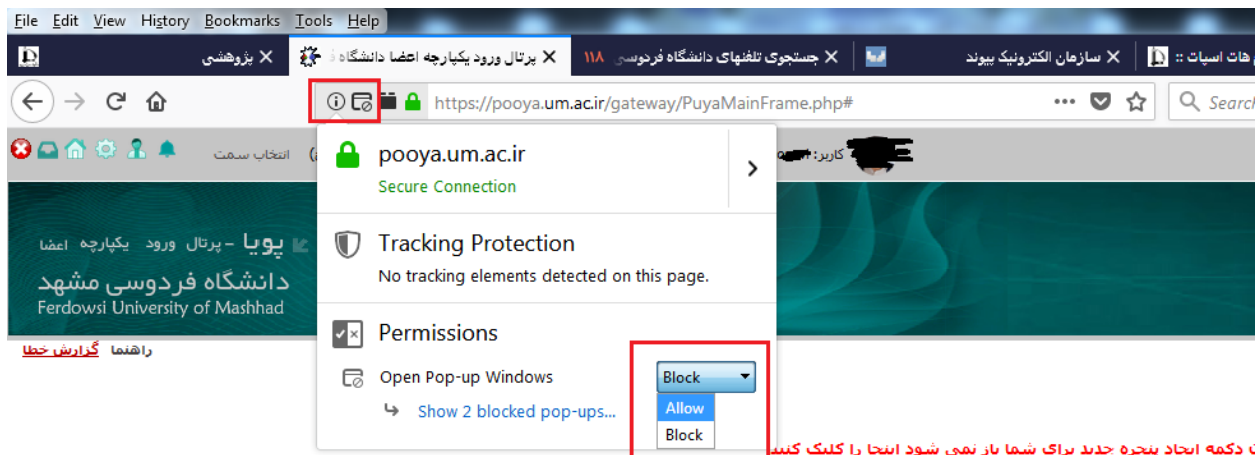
File Edit View History Bookmarks Tools Help

پژوهشی ×
پرتال ورود یکپارچه اعضا دانشگاه ×
۱۱۸ جستجوی تلفنهای دانشگاه فردوسی ×
سازمان الکترونیک پیوند ×
هات اسپات ::

https://pooya.um.ac.ir/gateway/PuyaMainFrame.php#
Search

انتخاب سمت
کاربر:

پویا - پرتال ورود یکپارچه اعضا
دانشگاه فردوسی مشهد
Ferdowsi University of Mashhad

راهنما گزارش خطا

pooya.um.ac.ir
Secure Connection

Tracking Protection
No tracking elements detected on this page.

Permissions
Open Pop-up Windows
Block
Allow
Block
Show 2 blocked pop-ups...

دکمه ایجاد پنجره جدید برای شما باز نمی شود اینجا را کلیک کنید